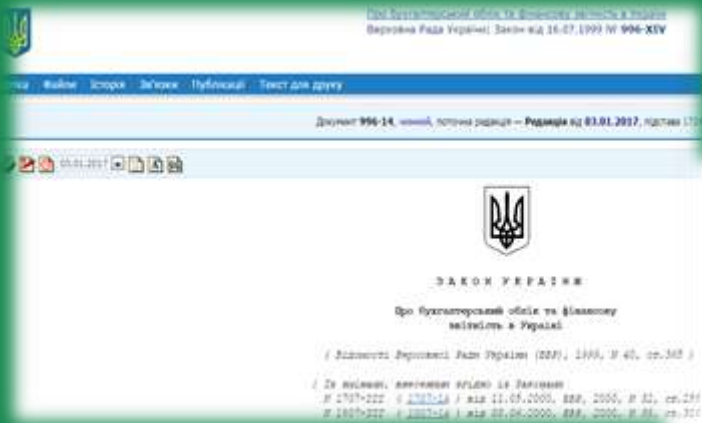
Про бухгалтерський облік та фінансову звітність в Україні
Верховна Рада України; Закон від 16.07.1999 № 996-XIV

тка Файли Історія Зв'язки Публікації Текст для друку

Документ 996-14, чинний, поточна редакція — Редакція від 03.01.2017, підстава 17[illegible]

03.01.2017

З А К О Н У К Р А Ї Н И

Про бухгалтерський облік та фінансову звітність в Україні

( Відомості Верховної Ради України (ВВР), 1999, N 40, ст.365 )

( Із змінами, внесеними згідно із Законами
N 1707-III ( 1707-14 ) від 11.05.2000, ВВР, 2000, N 32, ст.25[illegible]
N 1807-III ( 1807-14 ) від 08.06.2000, ВВР, 2000, N 36, ст.30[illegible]